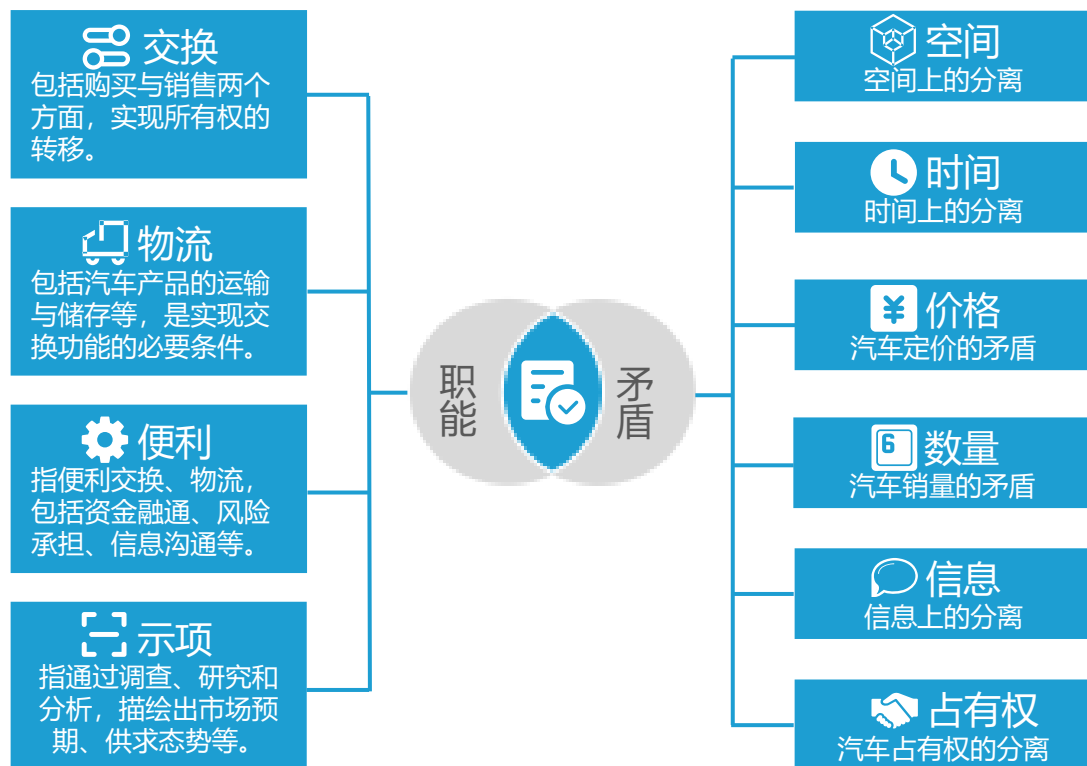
交换
包括购买与销售两个方面，实现所有权的转移。

物流
包括汽车产品的运输与储存等，是实现交换功能的必要条件。

便利
指便利交换、物流，包括资金融通、风险承担、信息沟通等。

示项
指通过调查、研究和分析，描绘出市场预期、供求态势等。

职能

矛盾

空间
空间上的分离

时间
时间上的分离

¥

价格
汽车定价的矛盾

6

数量
汽车销量的矛盾

信息
信息上的分离

占有权
汽车占有权的分离